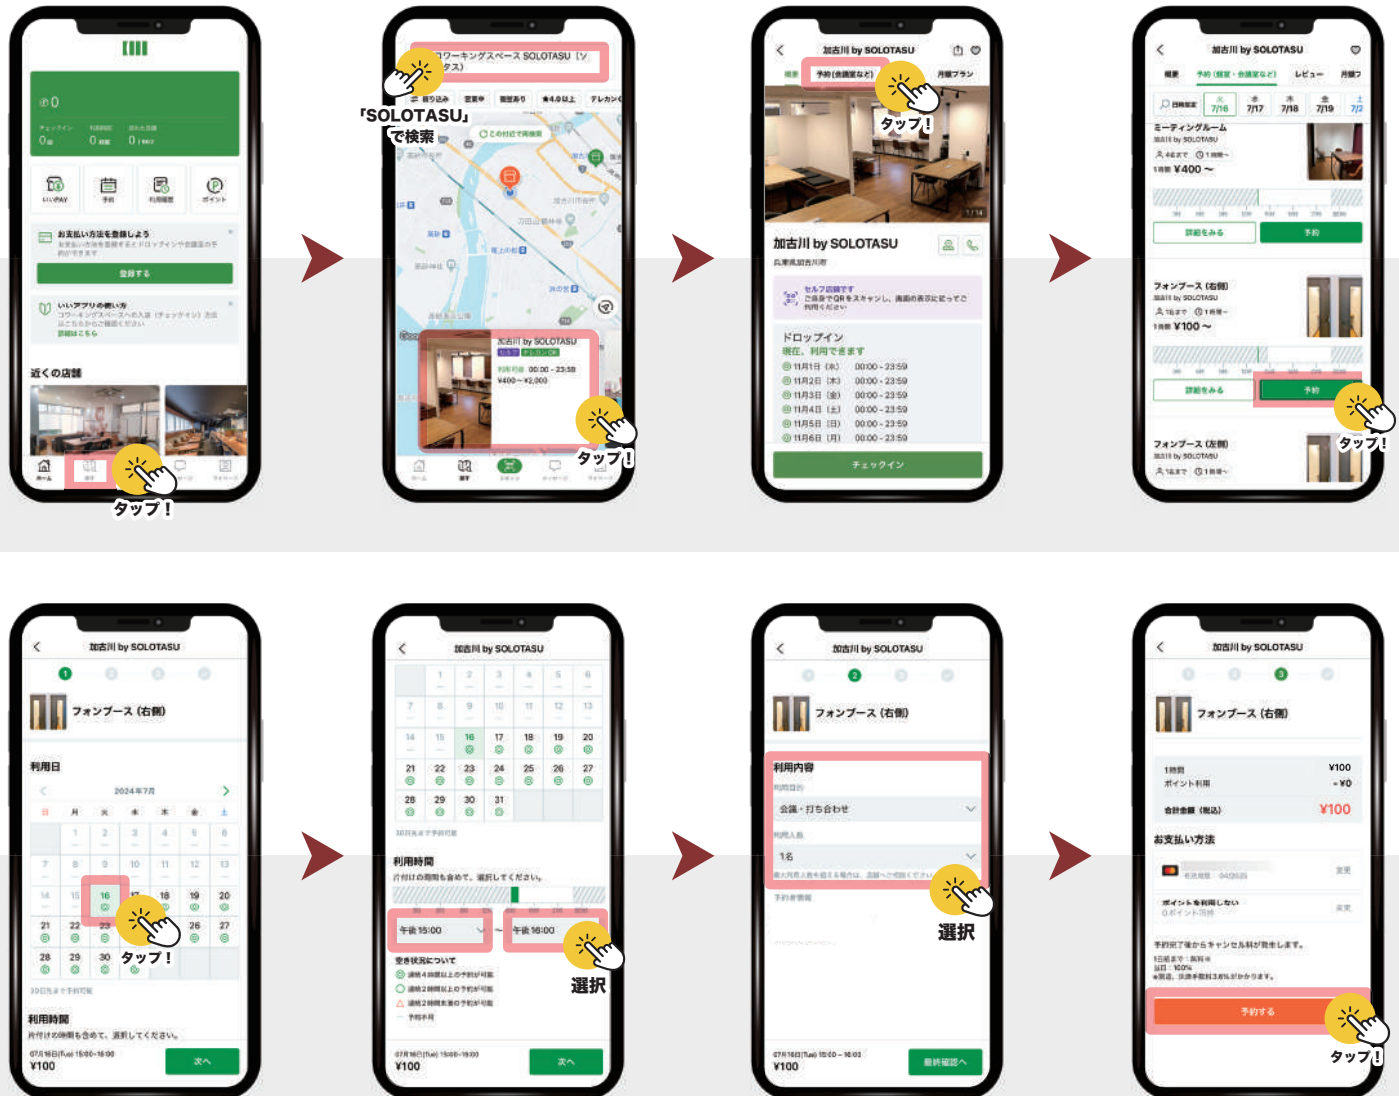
0

LIVPAY
予約
利用履歴
ポイント

お支払い方法を登録しよう

登録する

いいアプリの使い方

近くの店舗

ホーム
探す

タップ！

コワーキングスペース SOLOTASU（ソロタス）

「SOLOTASU」で検索

このエリアで再検索

加古川 by SOLOTASU
利用可能 00:00 - 23:59
¥400～¥2,000

タップ！

加古川 by SOLOTASU

予約(会議室など)
月額プラン

タップ！

加古川 by SOLOTASU
兵庫県加古川市

セルフ店舗です

ドロップイン
現在、利用できます
11月1日（木） 00:00 - 23:59
11月2日（木） 00:00 - 23:59
11月3日（金） 00:00 - 23:59
11月4日（土） 00:00 - 23:59
11月5日（日） 00:00 - 23:59
11月6日（月） 00:00 - 23:59

チェックイン

加古川 by SOLOTASU

概要
予約（個室・会議室など）
レビュー
月額プ

7/16
7/17
7/18
7/19

ミーティングルーム
加古川 by SOLOTASU
1時間 ¥400～

詳細をみる
予約

フォンブース（右側）
加古川 by SOLOTASU
1時間 ¥100～

詳細をみる
予約

タップ！

フォンブース（左側）
加古川 by SOLOTASU

加古川 by SOLOTASU

フォンブース（右側）

利用日

2024年7月

月
火
水
木
金
土
日

| | | | | | | |
|---|---|---|---|---|---|---|
| | 1 | 2 | 3 | 4 | 5 | 6 |
| 7 | 8 | 9 | 10 | 11 | 12 | 13 |
| 14 | 15 | 16 | 17 | 18 | 19 | 20 |
| 21 | 22 | 23 | 24 | 25 | 26 | 27 |
| 28 | 29 | 30 | 31 | | | |

タップ！

利用時間
片付けの時間も含めて、選択してください。

07月16日(Tue) 15:00 - 16:00
¥100
次へ

加古川 by SOLOTASU

| | | | | | | |
|---|---|---|---|---|---|---|
| | 1 | 2 | 3 | 4 | 5 | 6 |
| 7 | 8 | 9 | 10 | 11 | 12 | 13 |
| 14 | 15 | 16 | 17 | 18 | 19 | 20 |
| 21 | 22 | 23 | 24 | 25 | 26 | 27 |
| 28 | 29 | 30 | 31 | | | |

利用時間
片付けの時間も含めて、選択してください。

午後 15:00
午後 16:00

選択

空き状況について

07月16日(Tue) 15:00 - 16:00
¥100
次へ

加古川 by SOLOTASU

フォンブース（右側）

利用内容

会議・打ち合わせ

1名

選択

07月16日(Tue) 15:00 - 16:00
¥100
最終確認へ

加古川 by SOLOTASU

フォンブース（右側）

1時間 ¥100
ポイント利用 -¥0
合計金額（税込） ¥100

お支払い方法

予約完了後からキャンセル料が発生します。

予約する

タップ！